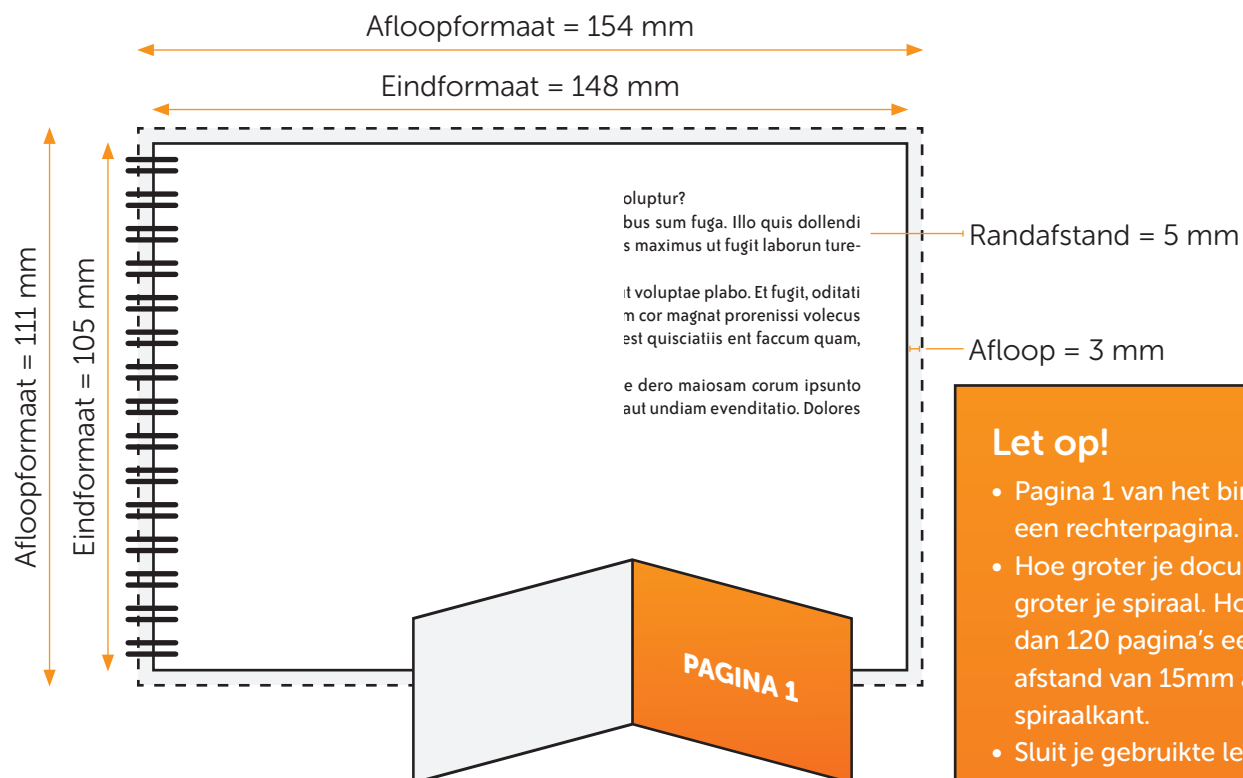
Afloopformaat = 154 mm

Eindformaat = 148 mm

Afloopformaat = 111 mm

Eindformaat = 105 mm

oluptur?
bus sum fuga. Illo quis dollendi
s maximus ut fugit laborun ture-

ıt voluptae plabo. Et fugit, oditati
m cor magnat prorenissi volecus
est quisciatiis ent faccum quam,

e dero maiosam corum ipsunto
aut undiam evenditatio. Dolores

Randafstand = 5 mm

Afloop = 3 mm

Let op!

• Pagina 1 van het bi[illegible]
een rechterpagina.
• Hoe groter je docu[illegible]
groter je spiraal. Ho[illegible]
dan 120 pagina's ee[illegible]
afstand van 15mm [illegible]
spiraalkant.
• Sluit je gebruikte le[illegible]

PAGINA 1